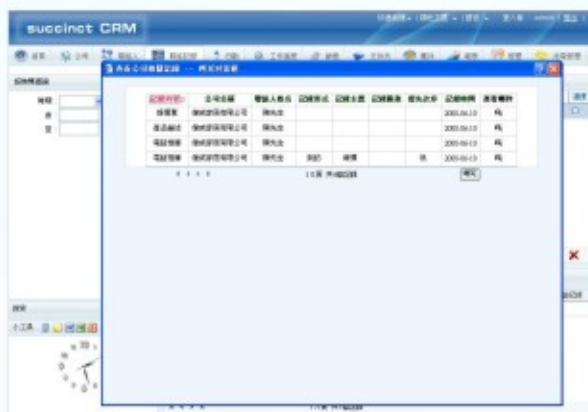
succinct CRM

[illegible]

记录类型 | 公司名称 | 联系人姓名 | 记录方式 | 记录主题 | 记录描述 | 提出人 | 记录时间 | 查看/删除

| 记录类型 | 公司名称 | 联系人姓名 | 记录方式 | 记录主题 | 记录描述 | 提出人 | 记录时间 | 查看 删除 |
|---|---|---|---|---|---|---|---|---|
| 报价单 | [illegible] | 陈先生 | | | | | 2005-06-10 | |
| 产品描述 | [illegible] | 陈先生 | | | | | 2005-06-10 | |
| 电话报价 | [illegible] | 陈先生 | | | | | 2005-06-10 | |
| 电话报价 | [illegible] | 陈先生 | 其他 | 报价 | | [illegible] | 2005-06-10 | |

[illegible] 返回